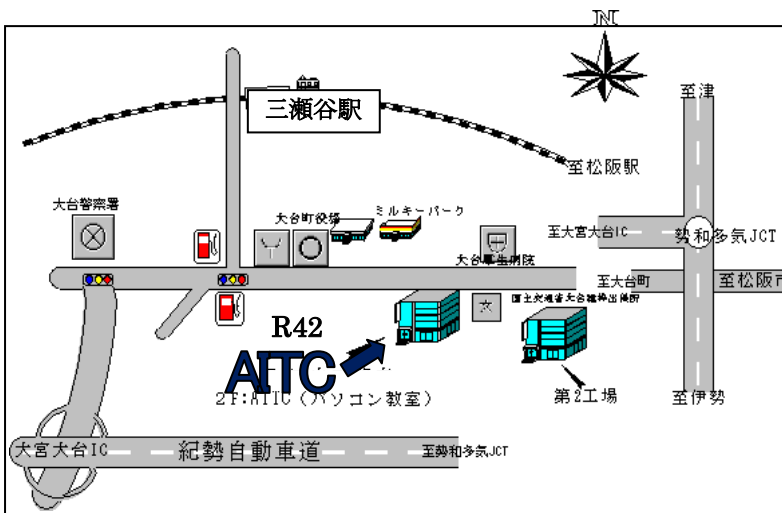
N

三瀬谷駅

至津

至松阪駅

大台警察署

大台町役場

ミルキーパーク

至大宮大台IC

勢和多気JCT

大台厚生病院

至大台町

至松阪市

国土交通省大台維持出張所

R42

AITC

2F:AITC（パソコン教室）

第2工場

至伊勢

大宮大台IC

紀勢自動車道

至勢和多気JCT